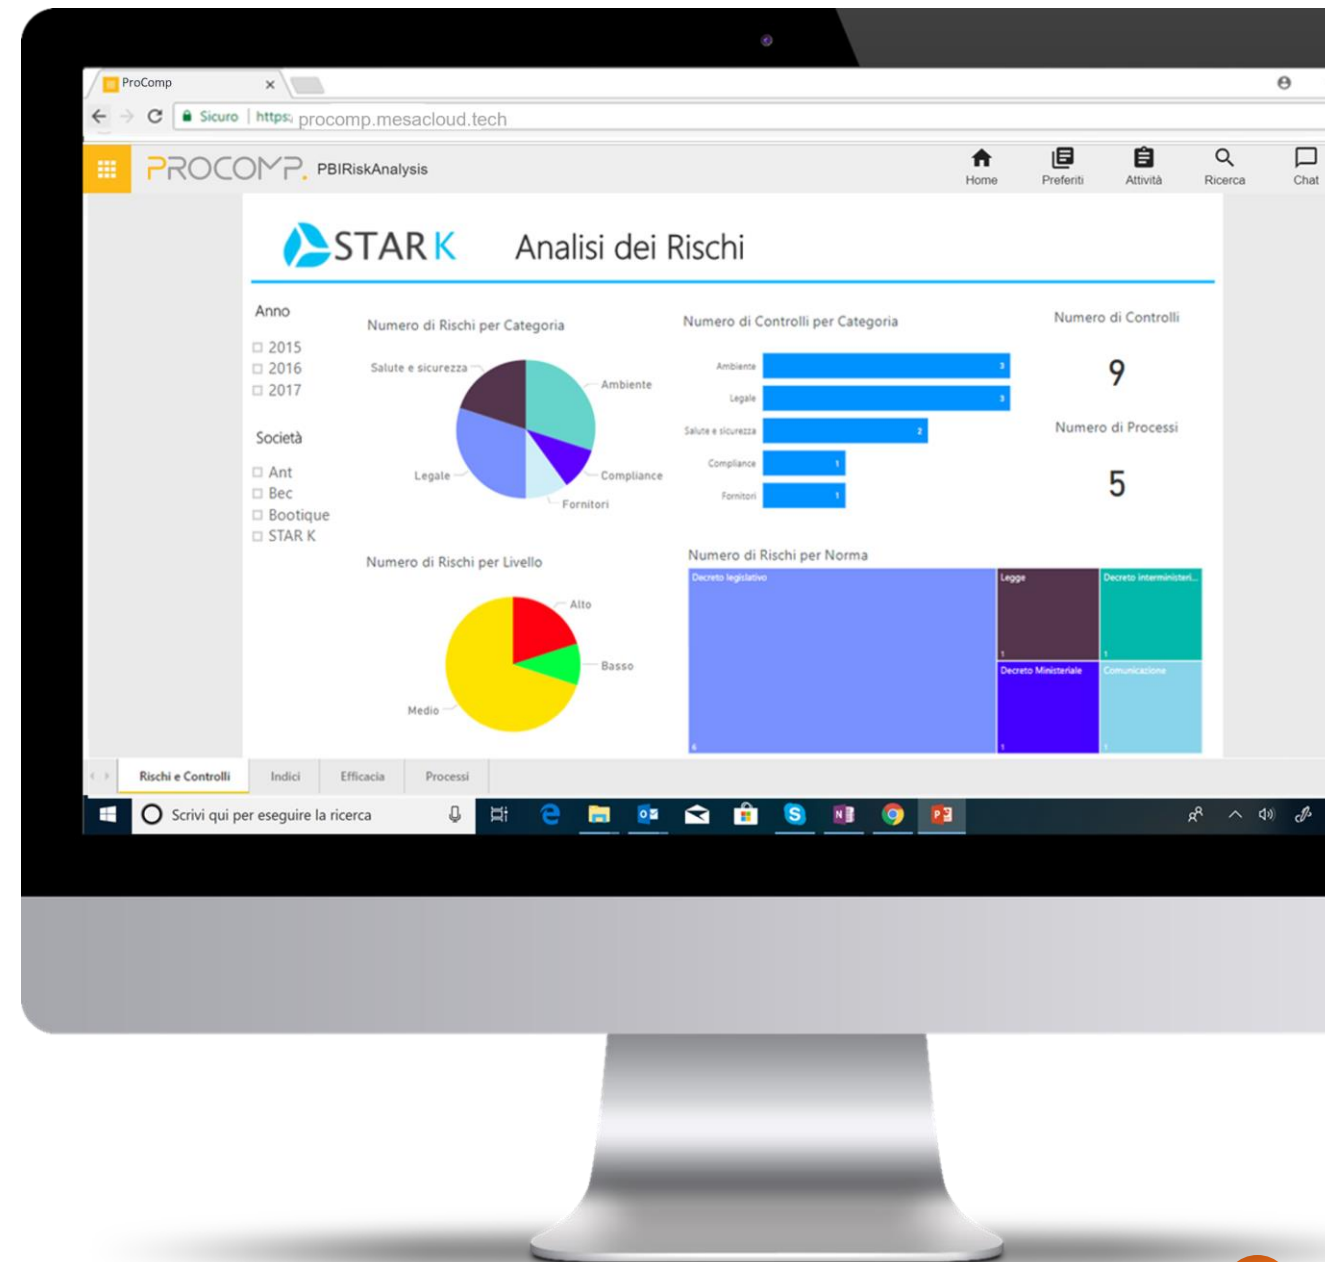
ProComp ×

Sicuro | https://procomp.mesacloud.tech

PROCOMP. PBIRiskAnalysis

Home Preferiti Attività Ricerca Chat

STAR K Analisi dei Rischi

Anno
2015
2016
2017

Società
Ant
Bec
Bootique
STAR K

Numero di Rischi per Categoria
Salute e sicurezza
Ambiente
Legale
Compliance
Fornitori

Numero di Controlli per Categoria
Ambiente 3
Legale 3
Salute e sicurezza 2
Compliance 1
Fornitori 1

Numero di Controlli
9
Numero di Processi
5

Numero di Rischi per Livello
Alto
Basso
Medio

Numero di Rischi per Norma
Decreto legislativo 6
Legge 1
Decreto interministeri... 1
Decreto Ministeriale 1
Comunicazione 1

Rischi e Controlli Indici Efficacia Processi

Scrivi qui per eseguire la ricerca